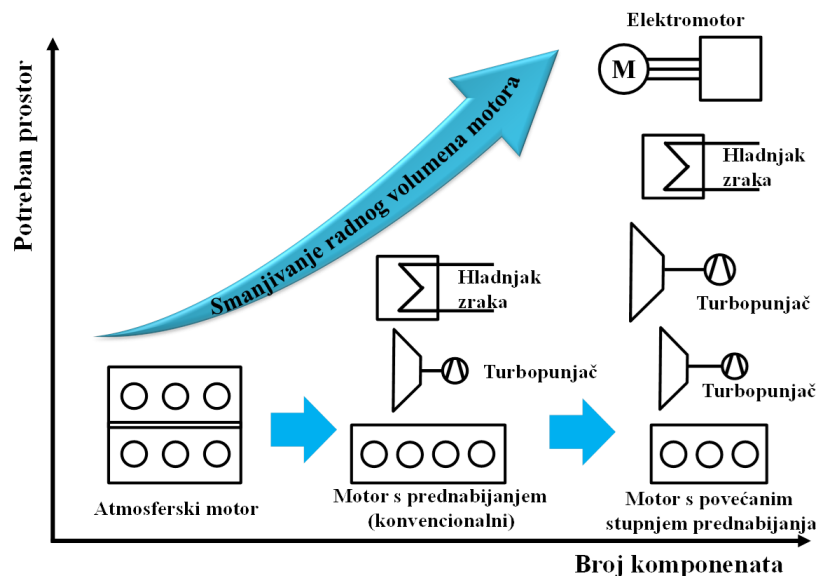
Potreban prostor

Smanjivanje radnog volumena motora

Elektromotor

M

Hladnjak zraka

Turbopunjač

Hladnjak zraka

Turbopunjač

Turbopunjač

Atmosferski motor

Motor s prednabijanjem (konvencionalni)

Motor s povećanim stupnjem prednabijanja

Broj komponenata